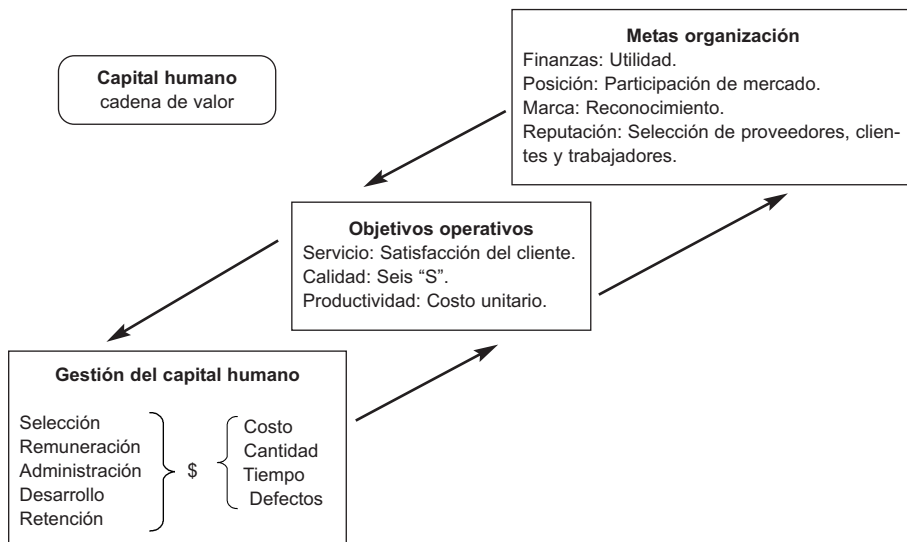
Capital humano
cadena de valor

Metas organización
Finanzas: Utilidad.
Posición: Participación de mercado.
Marca: Reconocimiento.
Reputación: Selección de proveedores, clientes y trabajadores.

Objetivos operativos
Servicio: Satisfacción del cliente.
Calidad: Seis "S".
Productividad: Costo unitario.

Gestión del capital humano

Selección
Remuneración
Administración
Desarrollo
Retención

$

Costo
Cantidad
Tiempo
Defectos